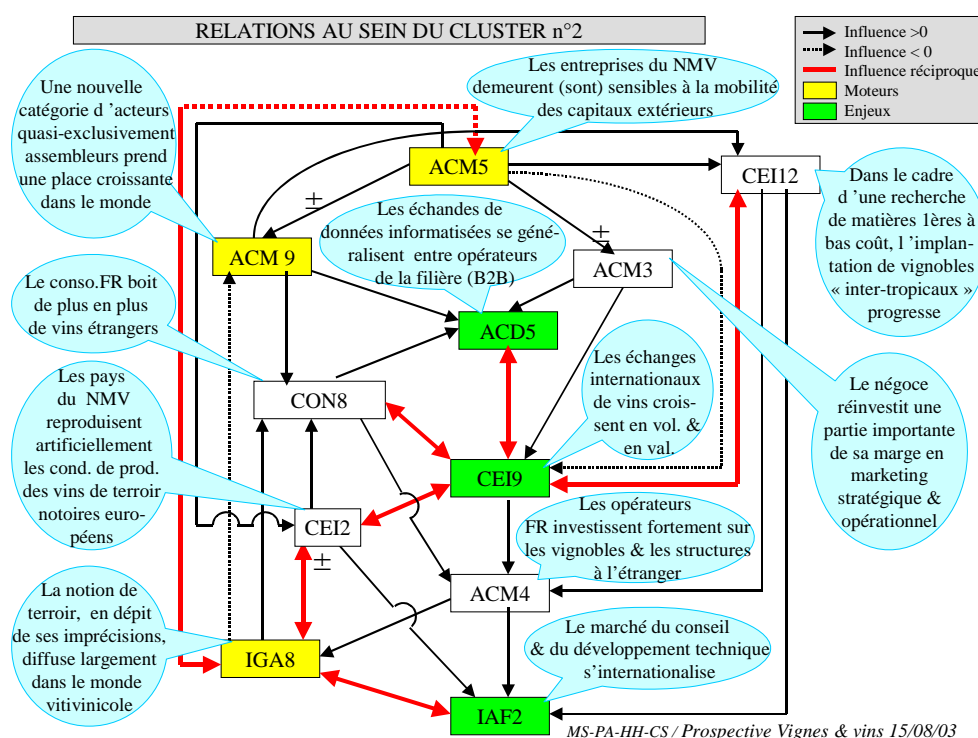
RELATIONS AU SEIN DU CLUSTER n°2

Influence >0
Influence < 0
Influence réciproque
Moteurs
Enjeux

Une nouvelle catégorie d 'acteurs quasi-exclusivement assembleurs prend une place croissante dans le monde

Les entreprises du NMV demeurent (sont) sensibles à la mobilité des capitaux extérieurs

ACM5

CEI12

Dans le cadre d 'une recherche de matières 1ères à bas coût, l 'implantation de vignobles « inter-tropicaux » progresse

±

ACM 9

Les échandes de données informatisées se généralisent entre opérateurs de la filière (B2B)

±

ACM3

Le conso.FR boit de plus en plus de vins étrangers

ACD5

CON8

Les pays du NMV reproduisent artificiellement les cond. de prod. des vins de terroir notoires européens

Les échanges internationaux de vins croisent en vol. & en val.

Le négoce réinvestit une partie importante de sa marge en marketing stratégique & opérationnel

CEI9

CEI2

Les opérateurs FR investissent fortement sur les vignobles & les structures à l'étranger

±

ACM4

La notion de terroir, en dépit de ses imprécisions, diffuse largement dans le monde vitivinicole

IGA8

Le marché du conseil & du développement technique s'internationalise

IAF2

MS-PA-HH-CS / Prospective Vignes & vins 15/08/03